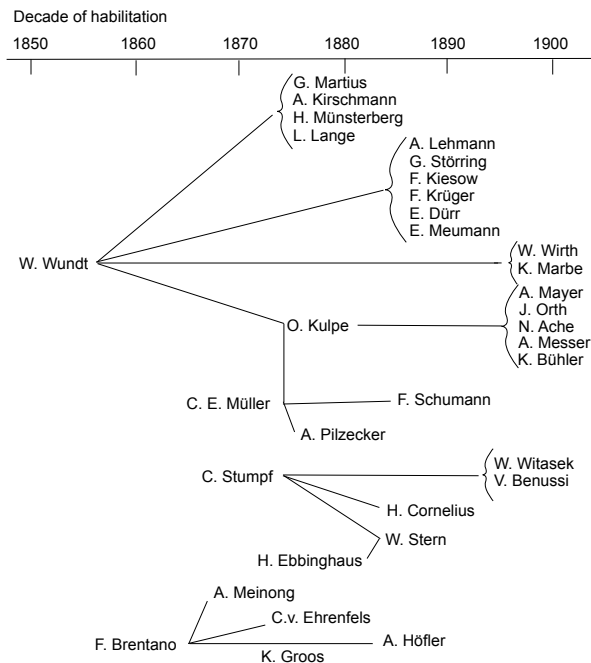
Decade of habilitation

1850 1860 1870 1880 1890 1900

G. Martius
A. Kirschmann
H. Münsterberg
L. Lange

A. Lehmann
G. Störring
F. Kiesow
F. Krüger
E. Dürr
E. Meumann

W. Wundt

W. Wirth
K. Marbe

O. Kulpe

A. Mayer
J. Orth
N. Ache
A. Messer
K. Bühler

C. E. Müller

F. Schumann

A. Pilzecker

C. Stumpf

W. Witasek
V. Benussi

H. Cornelius

W. Stern

H. Ebbinghaus

A. Meinong

C.v. Ehrenfels

F. Brentano

A. Höfler

K. Groos